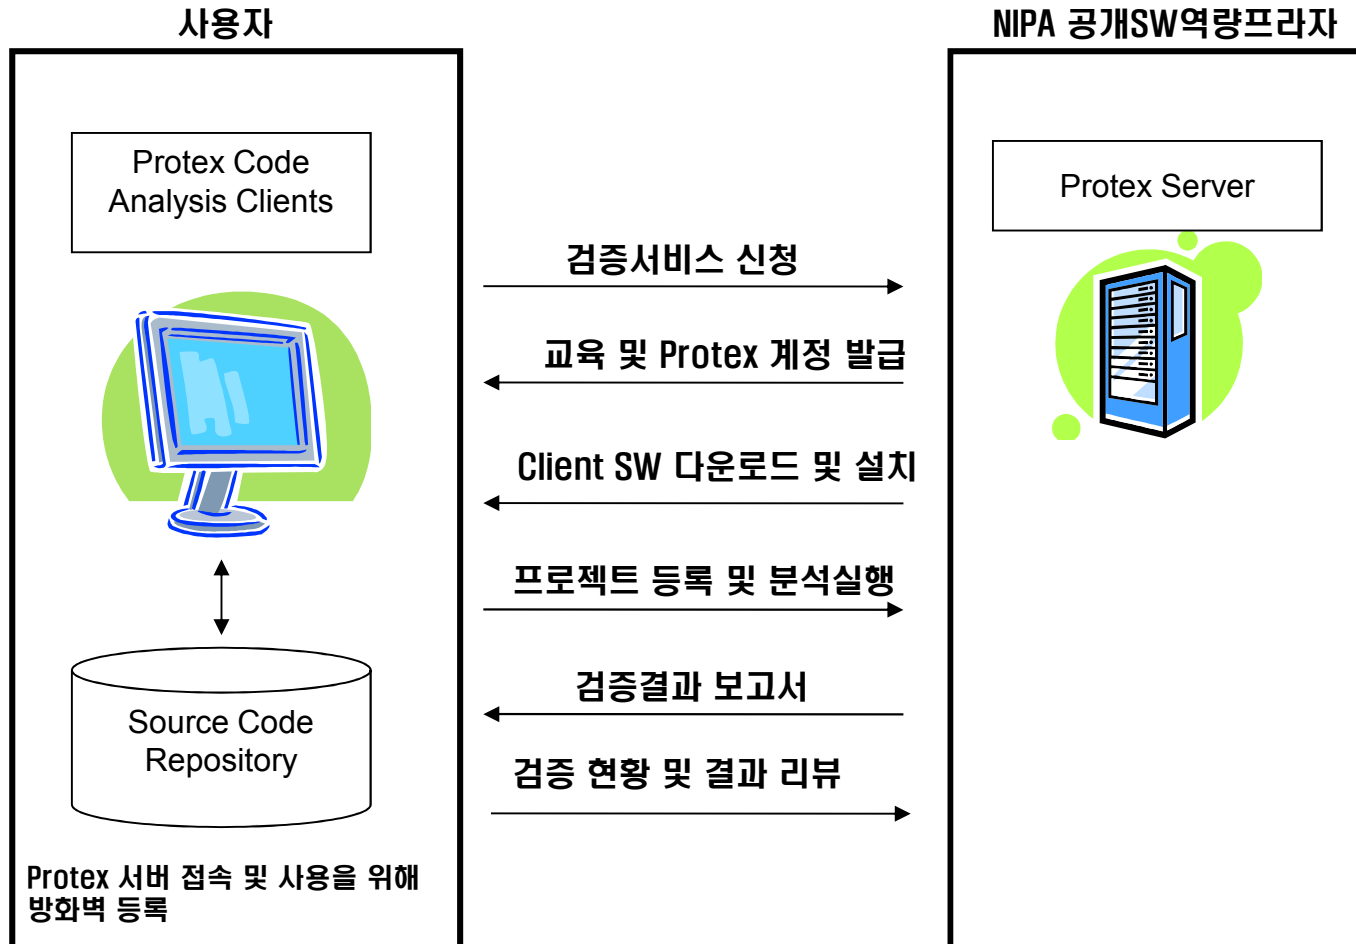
사용자

NIPA 공개SW역량프라자

Protex Code Analysis Clients

Protex Server

검증서비스 신청

교육 및 Protex 계정 발급

Client SW 다운로드 및 설치

프로젝트 등록 및 분석실행

검증결과 보고서

검증 현황 및 결과 리뷰

Source Code Repository

Protex 서버 접속 및 사용을 위해 방화벽 등록